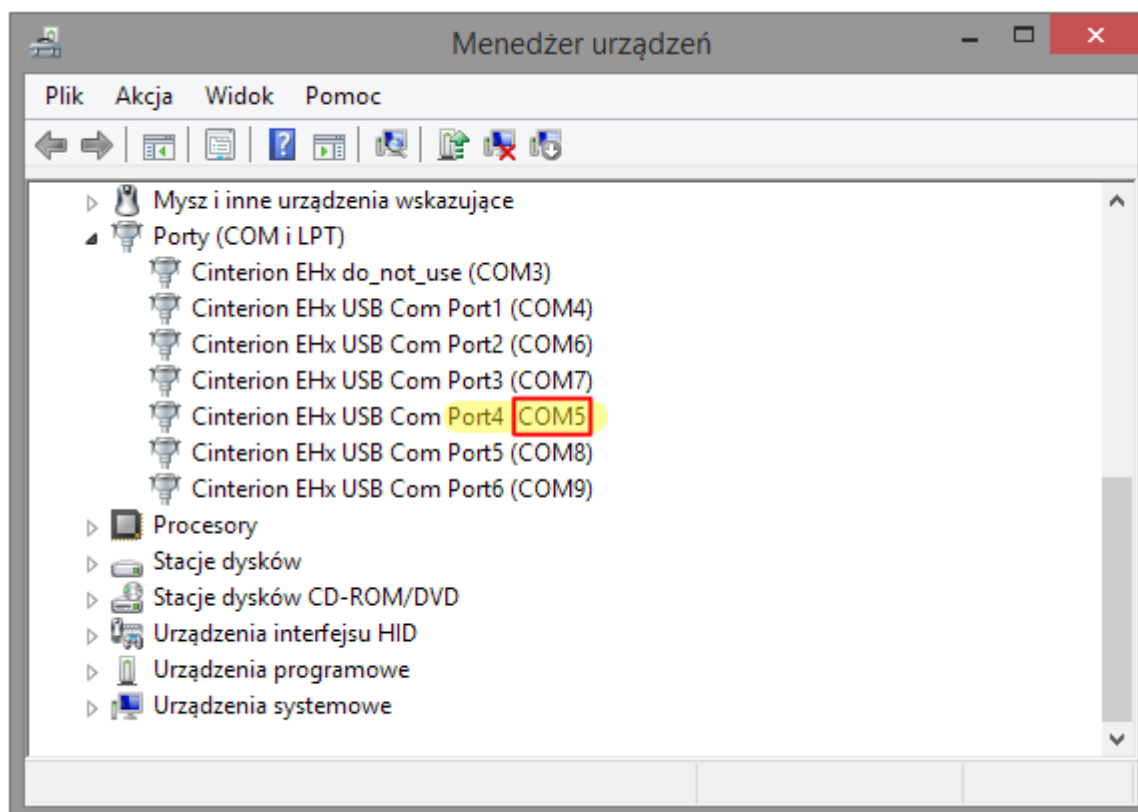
Menedżer urządzeń

Plik Akcja Widok Pomoc

Mysz i inne urządzenia wskazujące
Porty (COM i LPT)
Cinterion EHx do_not_use (COM3)
Cinterion EHx USB Com Port1 (COM4)
Cinterion EHx USB Com Port2 (COM6)
Cinterion EHx USB Com Port3 (COM7)
Cinterion EHx USB Com Port4 (COM5)
Cinterion EHx USB Com Port5 (COM8)
Cinterion EHx USB Com Port6 (COM9)
Procesory
Stacje dysków
Stacje dysków CD-ROM/DVD
Urządzenia interfejsu HID
Urządzenia programowe
Urządzenia systemowe